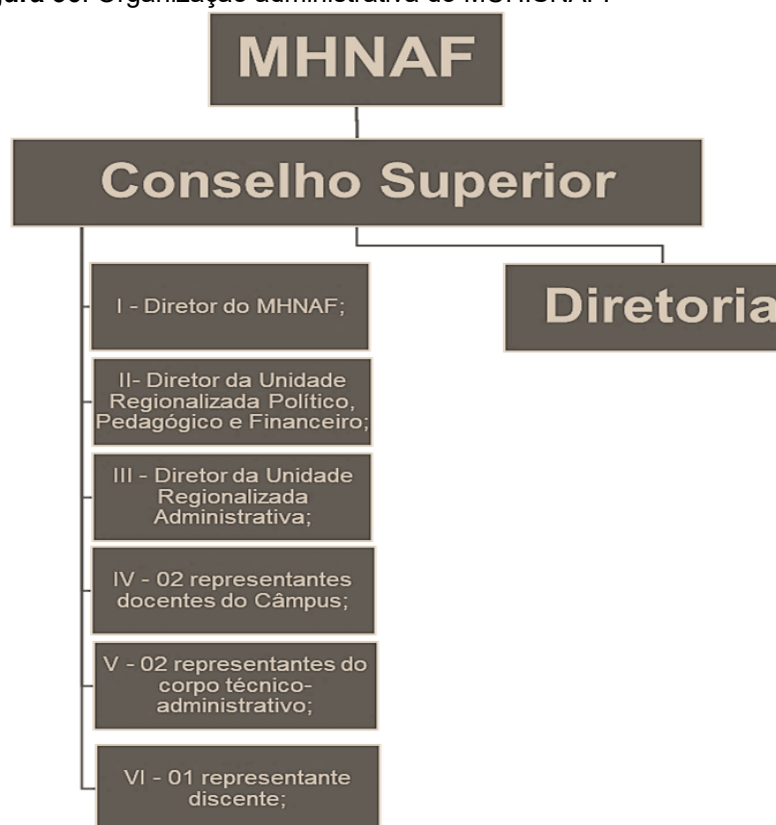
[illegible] Organização administrativa do MHNAF.

MHNAF

Conselho Superior

I - Diretor do MHNAF;

II- Diretor da Unidade Regionalizada Político, Pedagógico e Financeiro;

III - Diretor da Unidade Regionalizada Administrativa;

IV - 02 representantes docentes do Câmpus;

V - 02 representantes do corpo técnico-administrativo;

VI - 01 representante discente;

Diretoria